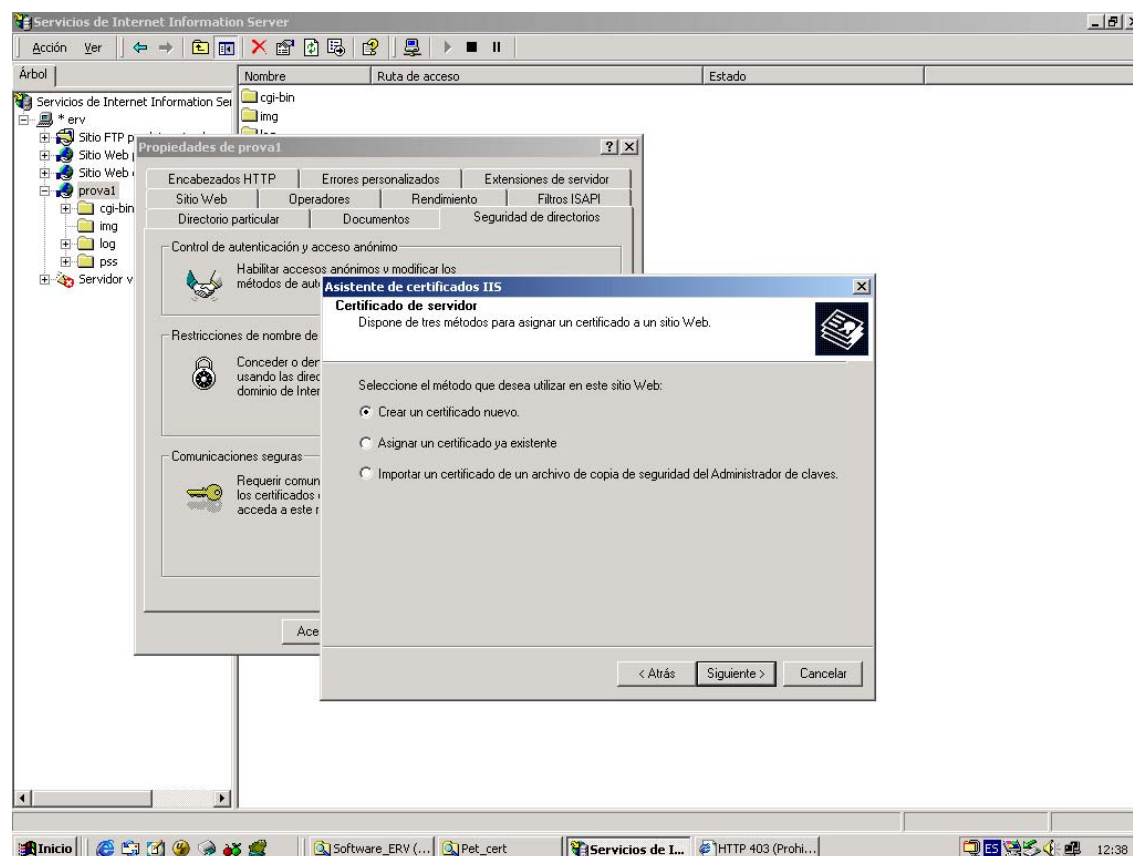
Servicios de Internet Information Server

Acción Ver

Árbol

Nombre | Ruta de acceso | Estado

cgi-bin
img

Servicios de Internet Information Ser
* erv
Sitio FTP p
Sitio Web
Sitio Web
prova1
cgi-bin
img
log
pss
Servidor v

Propiedades de prova1

Encabezados HTTP | Errores personalizados | Extensiones de servidor
Sitio Web | Operadores | Rendimiento | Filtros ISAPI
Directorio particular | Documentos | Seguridad de directorios

Control de autenticación y acceso anónimo

Habilitar accesos anónimos y modificar los métodos de aut

Restricciones de nombre de

Conceder o der usando las direc dominio de Inter

Comunicaciones seguras

Requerir comun los certificados acceda a este r

Ace

Asistente de certificados IIS

Certificado de servidor
Dispone de tres métodos para asignar un certificado a un sitio Web.

Seleccione el método que desea utilizar en este sitio Web:

Crear un certificado nuevo.

Asignar un certificado ya existente

Importar un certificado de un archivo de copia de seguridad del Administrador de claves.

< Atrás | Siguiente > | Cancelar

Inicio | Software_ERV (... | Pet_cert | Servicios de I... | HTTP 403 (Prohi... | ES | 12:38